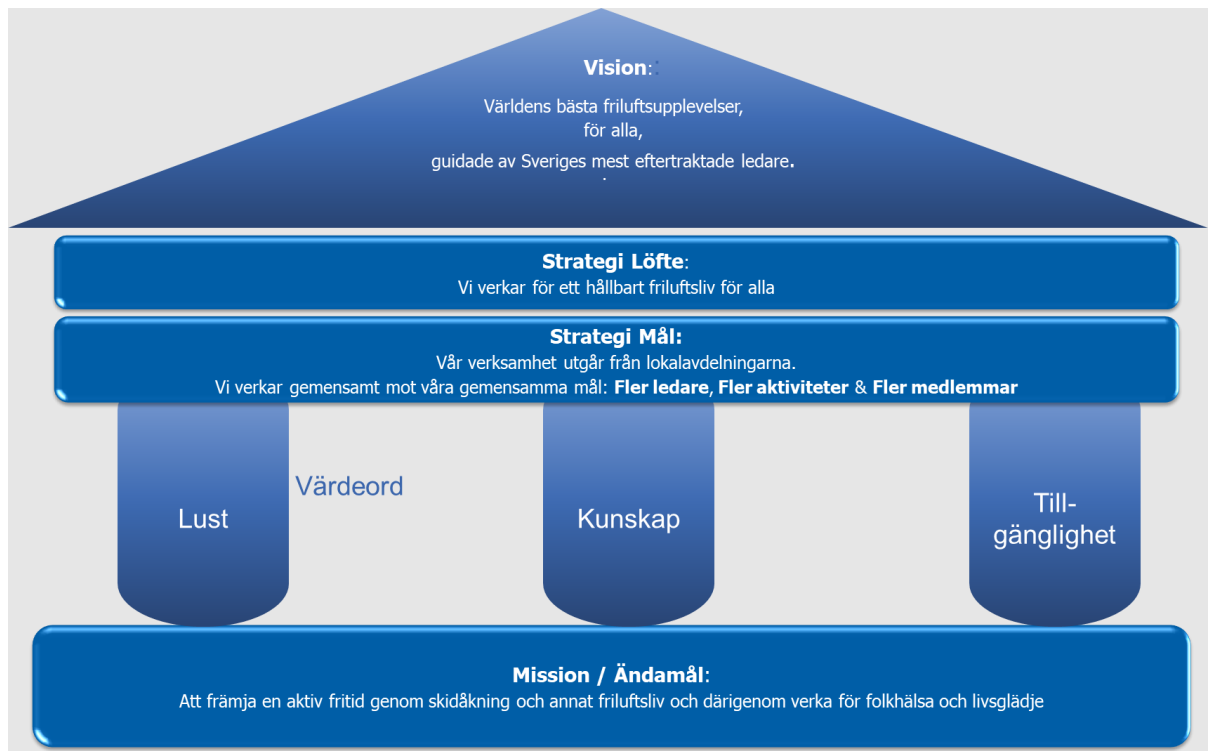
**Vision**:

Världens bästa friluftsupplevelser, för alla, guidade av Sveriges mest eftertraktade ledare.

**Strategi Löfte**:
Vi verkar för ett hållbart friluftsliv för alla

**Strategi Mål:**
Vår verksamhet utgår från lokalavdelningarna.
Vi verkar gemensamt mot våra gemensamma mål: **Fler ledare**, **Fler aktiviteter** & **Fler medlemmar**

Lust

Värdeord

Kunskap

Tillgänglighet

**Mission / Ändamål**:
Att främja en aktiv fritid genom skidåkning och annat friluftsliv och därigenom verka för folkhälsa och livsglädje